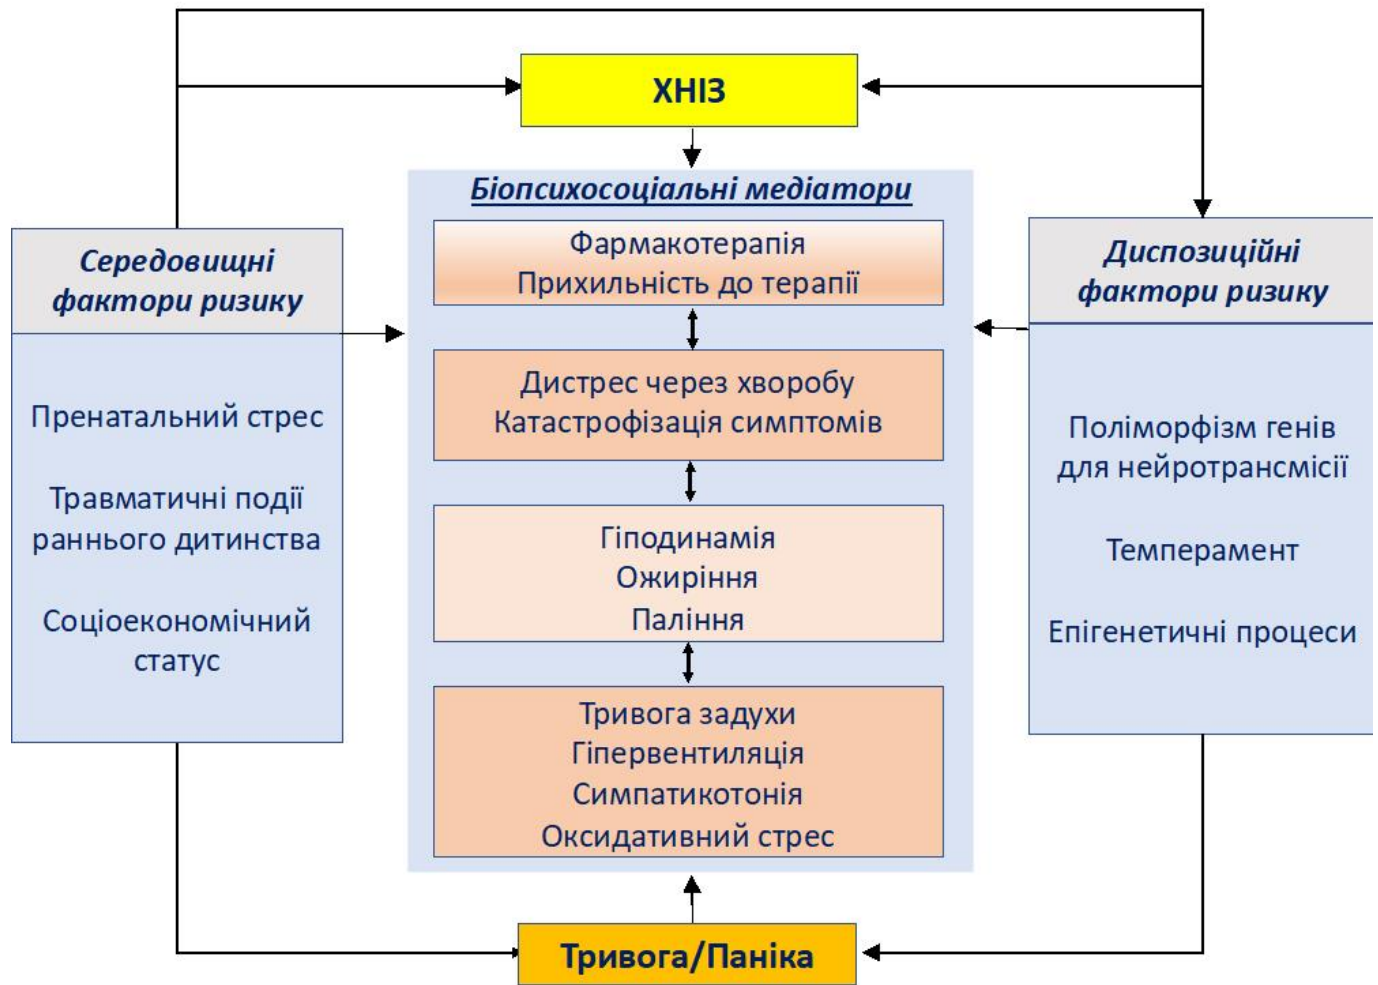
ХНІЗ

Біопсихосоціальні медіатори

Фармакотерапія
Прихильність до терапії

Дистрес через хворобу
Катастрофізація симптомів

Гіподинамія
Ожиріння
Паління

Тривога задухи
Гіпервентиляція
Симпатикотонія
Оксидативний стрес

Середовищні фактори ризику

Пренатальний стрес

Травматичні події раннього дитинства

Соціоекономічний статус

Диспозиційні фактори ризику

Поліморфізм генів для нейротрансмісії

Темперамент

Епігенетичні процеси

Тривога/Паніка